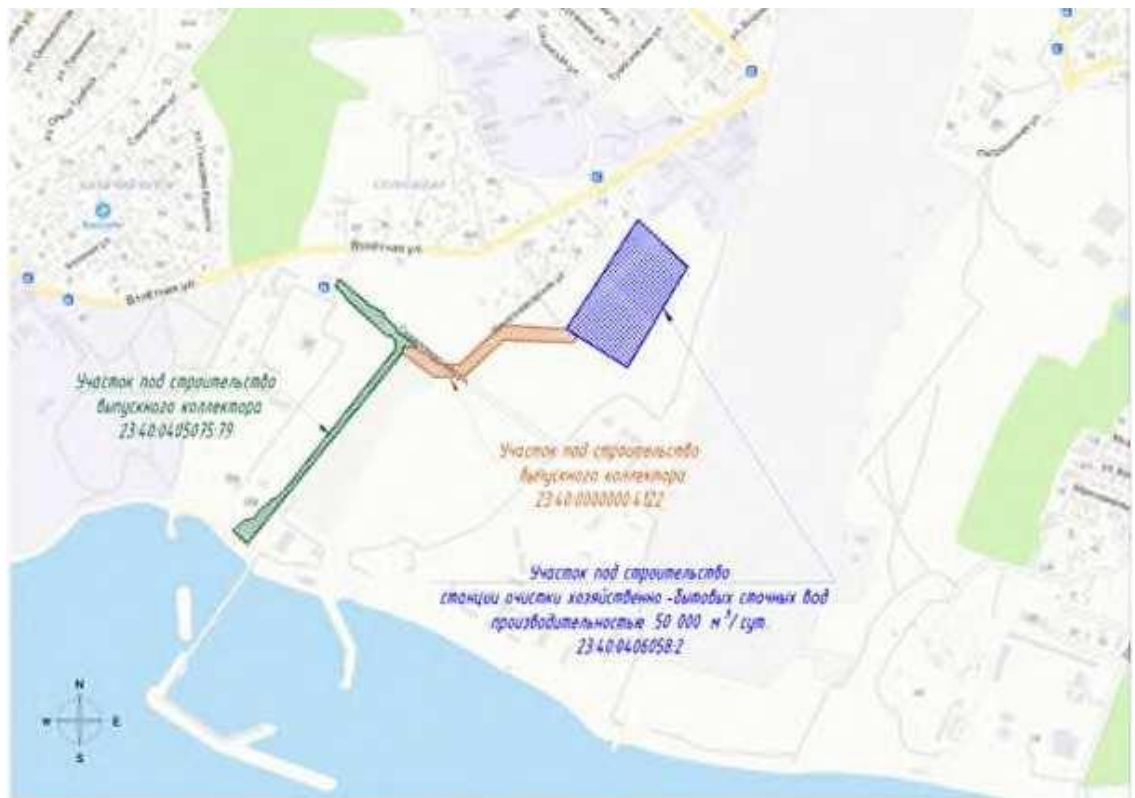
Взлётная ул.

Взлётная ул.

Участок под строительство выпускного коллектора 23:40:0405075:79

Участок под строительство выпускного коллектора 23:40:0000000:4122

Участок под строительство станции очистки хозяйственно -бытовых сточных вод производительностью 50 000 $м^3$/сут 23:40:0406058:2

N
W
E
S